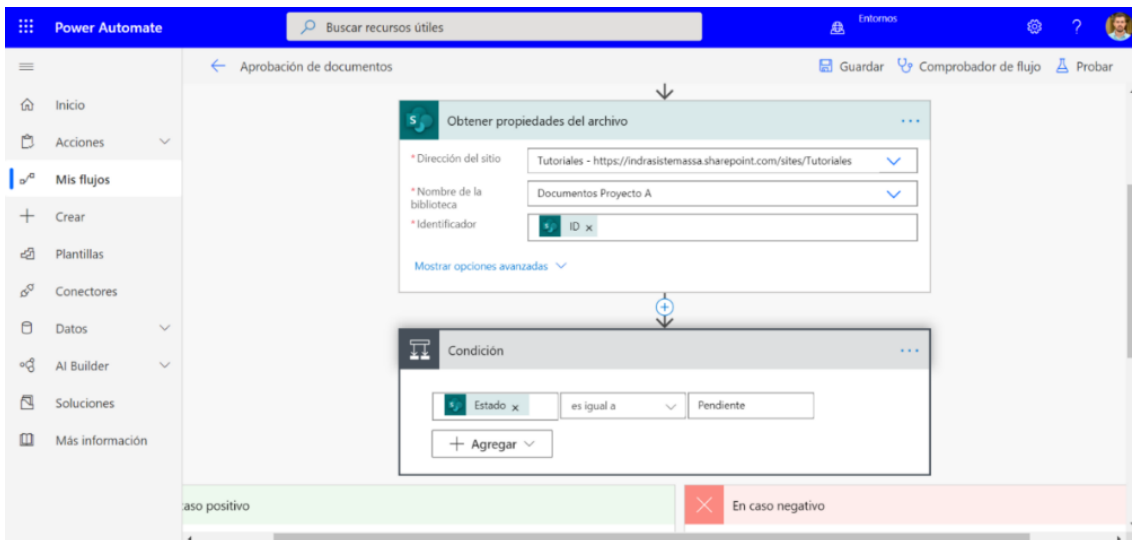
Power Automate

Buscar recursos útiles

Entornos

?

Inicio

Acciones

Mis flujos

Crear

Plantillas

Conectores

Datos

AI Builder

Soluciones

Más información

Aprobación de documentos

Guardar

Comprobador de flujo

Probar

Obtener propiedades del archivo

...

* Dirección del sitio

Tutoriales - https://indrasistemassa.sharepoint.com/sites/Tutoriales

* Nombre de la biblioteca

Documentos Proyecto A

* Identificador

ID ×

Mostrar opciones avanzadas

Condición

...

Estado ×

es igual a

Pendiente

+ Agregar

aso positivo

En caso negativo